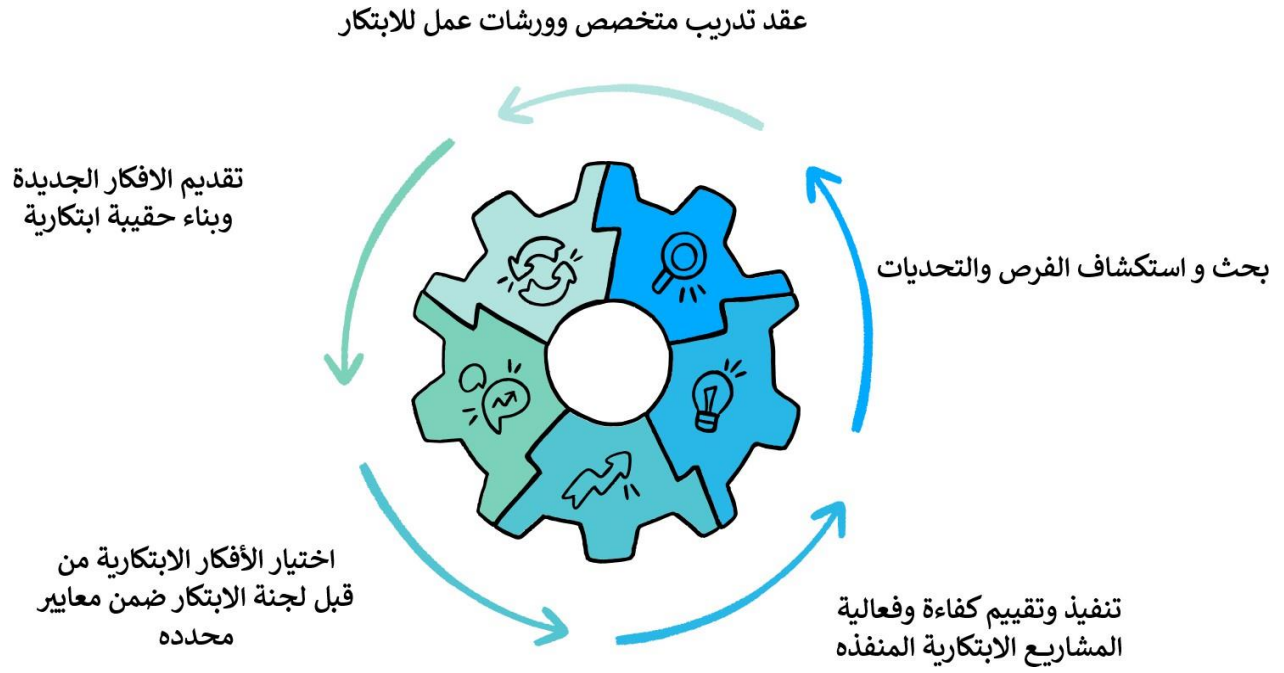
عقد تدريب متخصص وورشات عمل للابتكار

تقديم الافكار الجديدة وبناء حقيبة ابتكارية

بحث و استكشاف الفرص والتحديات

اختيار الأفكار الابتكارية من قبل لجنة الابتكار ضمن معايير محدده

تنفيذ وتقييم كفاءة وفعالية المشاريع الابتكارية المنفذه